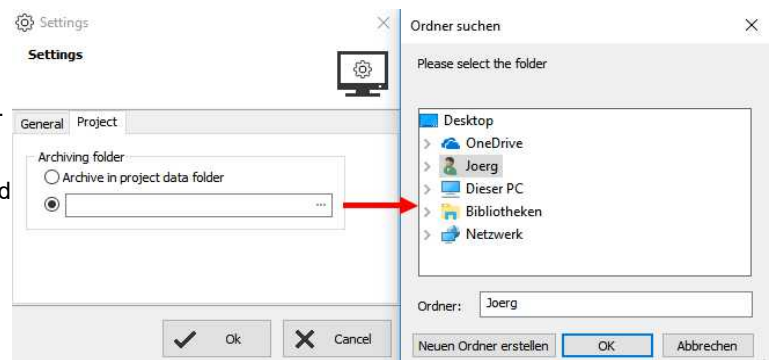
Settings

Settings

General Project

Archiving folder

Archive in project data folder

...

Ok

Cancel

Ordner suchen

Please select the folder

Desktop

OneDrive

Joerg

Dieser PC

Bibliotheken

Netzwerk

Ordner: Joerg

Neuen Ordner erstellen

OK

Abbrechen